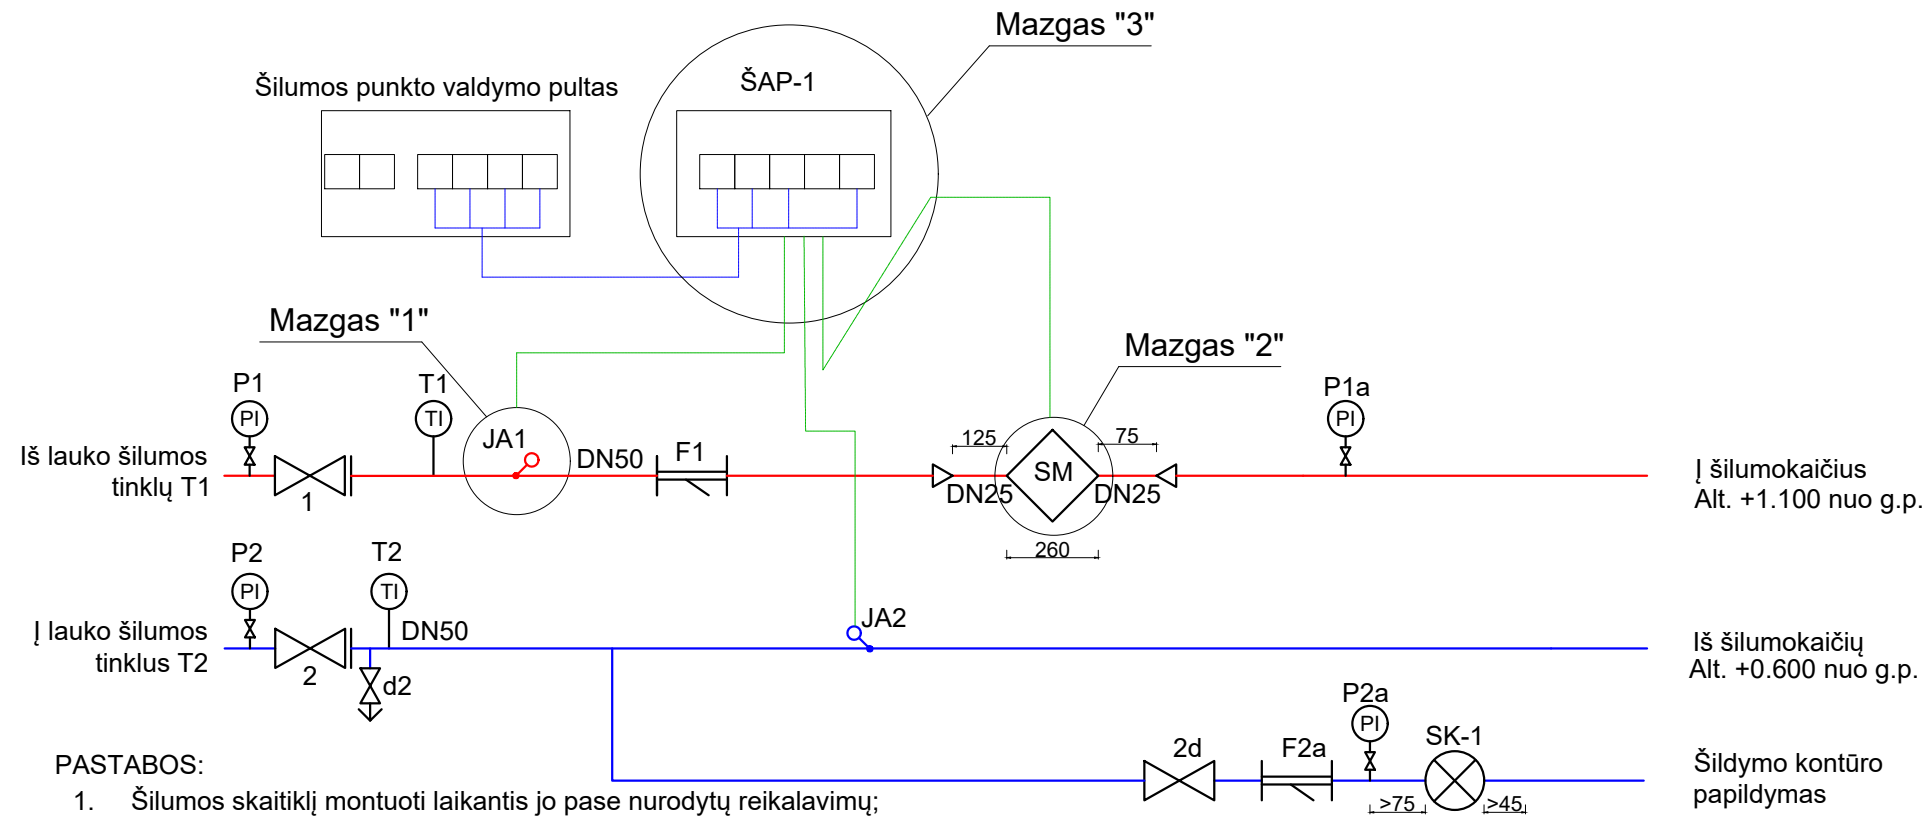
Mazgas "3"

Šilumos punkto valdymo pultas

ŠAP-1

Mazgas "1"

Mazgas "2"

P1

T1

PI

TI

JA1

DN50

F1

125

75

SM

DN25

DN25

260

P1a

PI

Iš lauko šilumos tinklų T1

1

Į šilumokaičius Alt. +1.100 nuo g.p.

P2

T2

PI

TI

DN50

JA2

Į lauko šilumos tinklus T2

2

d2

Iš šilumokaičių Alt. +0.600 nuo g.p.

P2a

PI

2d

F2a

SK-1

>75

>45

Šildymo kontūro papildymas

PASTABOS:
1. Šilumos skaitiklį montuoti laikantis jo pase nurodytų reikalavimų;